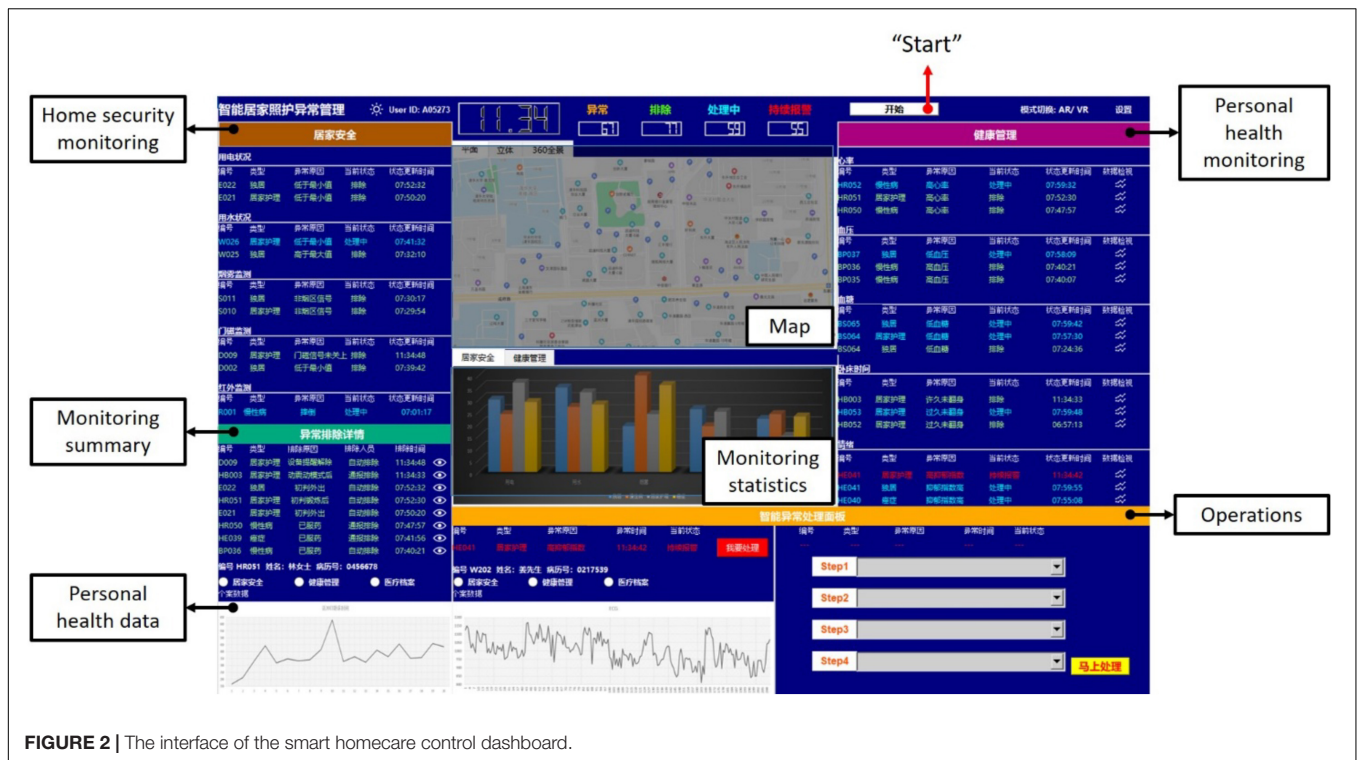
"Start"

Home security monitoring

Personal health monitoring

智能居家照护异常管理 User ID: A05273 11:34 异常 61 排除 11 处理中 59 持续报警 55 开始 模式切换: AR/ VR 设置

居家安全

用电状况
| 编号 | 类型 | 异常原因 | 当前状态 | 状态更新时间 |
|---|---|---|---|---|
| E022 | 独居 | 低于最小值 | 排除 | 07:52:32 |
| E021 | 居家护理 | 低于最小值 | 排除 | 07:50:20 |

用水状况
| 编号 | 类型 | 异常原因 | 当前状态 | 状态更新时间 |
|---|---|---|---|---|
| W026 | 居家护理 | 低于最小值 | 处理中 | 07:41:32 |
| W025 | 独居 | 高于最大值 | 排除 | 07:32:10 |

烟雾监测
| 编号 | 类型 | 异常原因 | 当前状态 | 状态更新时间 |
|---|---|---|---|---|
| S011 | 独居 | 非酗区信号 | 排除 | 07:30:17 |
| S010 | 居家护理 | 非酗区信号 | 排除 | 07:29:54 |

门磁监测
| 编号 | 类型 | 异常原因 | 当前状态 | 状态更新时间 |
|---|---|---|---|---|
| D009 | 居家护理 | 门磁信号未关上 | 排除 | 11:34:48 |
| D002 | 独居 | 低于最小值 | 排除 | 07:39:42 |

红外监测
| 编号 | 类型 | 异常原因 | 当前状态 | 状态更新时间 |
|---|---|---|---|---|
| R001 | 慢性病 | 摔倒 | 处理中 | 07:01:17 |

Monitoring summary

异常排除详情
| 编号 | 类型 | 排除原因 | 排除人员 | 排除时间 |
|---|---|---|---|---|
| D009 | 居家护理 | 设备提醒解除 | 自动排除 | 11:34:48 |
| HB003 | 居家护理 | 动态过模式后 | 通报排除 | 11:34:33 |
| E022 | 独居 | 初判外出 | 自动排除 | 07:52:32 |
| HR051 | 居家护理 | 初判锻炼后 | 自动排除 | 07:52:30 |
| E021 | 居家护理 | 初判外出 | 自动排除 | 07:50:20 |
| HR050 | 慢性病 | 已服药 | 通报排除 | 07:47:57 |
| HE039 | 癌症 | 已服药 | 通报排除 | 07:41:56 |
| BP036 | 慢性病 | 已服药 | 自动排除 | 07:40:21 |

编号 HR051 姓名: 林女士 病历号: 0456678
居家安全 健康管理 医疗档案
个案数据

Personal health data

平面 立体 360全景

Map

居家安全 健康管理

Monitoring statistics

健康管理

心率
| 编号 | 类型 | 异常原因 | 当前状态 | 状态更新时间 | 数据检视 |
|---|---|---|---|---|---|
| HR052 | 慢性病 | 高心率 | 处理中 | 07:59:32 | |
| HR051 | 居家护理 | 高心率 | 排除 | 07:52:30 | |
| HR050 | 慢性病 | 高心率 | 排除 | 07:47:57 | |

血压
| 编号 | 类型 | 异常原因 | 当前状态 | 状态更新时间 | 数据检视 |
|---|---|---|---|---|---|
| BP037 | 独居 | 低血压 | 处理中 | 07:58:09 | |
| BP036 | 慢性病 | 高血压 | 排除 | 07:40:21 | |
| BP035 | 慢性病 | 高血压 | 排除 | 07:40:07 | |

血糖
| 编号 | 类型 | 异常原因 | 当前状态 | 状态更新时间 | 数据检视 |
|---|---|---|---|---|---|
| BS065 | 独居 | 低血糖 | 处理中 | 07:59:42 | |
| BS064 | 居家护理 | 低血糖 | 处理中 | 07:57:30 | |
| BS064 | 独居 | 低血糖 | 排除 | 07:24:36 | |

卧床时间
| 编号 | 类型 | 异常原因 | 当前状态 | 状态更新时间 | 数据检视 |
|---|---|---|---|---|---|
| HB003 | 居家护理 | 许久未翻身 | 排除 | 11:34:33 | |
| HB053 | 居家护理 | 过久未翻身 | 处理中 | 07:59:48 | |
| HB052 | 居家护理 | 过久未翻身 | 排除 | 06:57:13 | |

情绪
| 编号 | 类型 | 异常原因 | 当前状态 | 状态更新时间 | 数据检视 |
|---|---|---|---|---|---|
| HE041 | 居家护理 | 抑郁指数高 | 持续报警 | 11:34:42 | |
| HE041 | 独居 | 抑郁指数高 | 处理中 | 07:59:55 | |
| HE040 | 癌症 | 抑郁指数高 | 处理中 | 07:55:08 | |

智能异常处理面板

Operations

| 编号 | 类型 | 异常原因 | 异常时间 | 当前状态 |
|---|---|---|---|---|
| HE041 | 居家护理 | 抑郁指数高 | 11:34:42 | 持续报警 |

我要处理

编号 W202 姓名: 姜先生 病历号: 0217539
居家安全 健康管理 医疗档案
个案数据

编号 类型 异常原因 异常时间 当前状态

Step1
Step2
Step3
Step4
马上处理

FIGURE 2 | The interface of the smart homecare control dashboard.